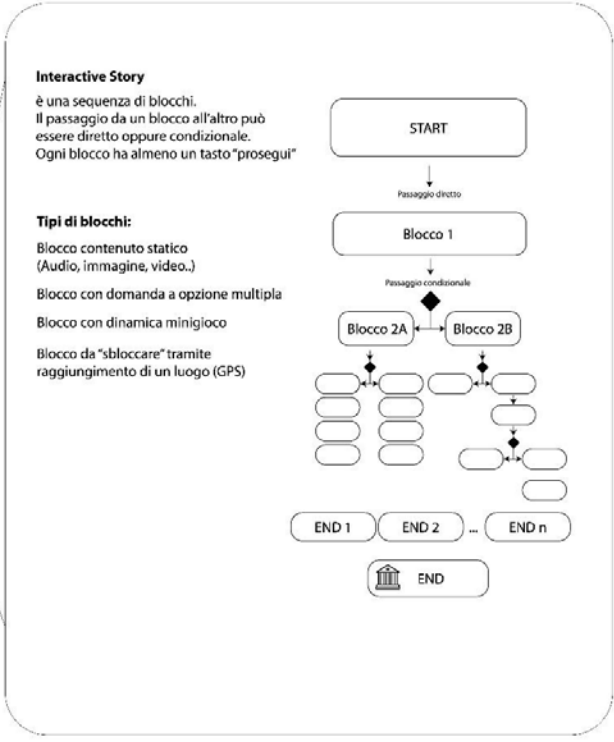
Interactive Story

è una sequenza di blocchi.
Il passaggio da un blocco all'altro può essere diretto oppure condizionale.
Ogni blocco ha almeno un tasto "prosegui"

Tipi di blocchi:

Blocco contenuto statico (Audio, immagine, video..)

Blocco con domanda a opzione multipla

Blocco con dinamica minigioco

Blocco da "sbloccare" tramite raggiungimento di un luogo (GPS)

START

Passaggio diretto

Blocco 1

Passaggio condizionale

Blocco 2A

Blocco 2B

END 1

END 2

...

END n

END